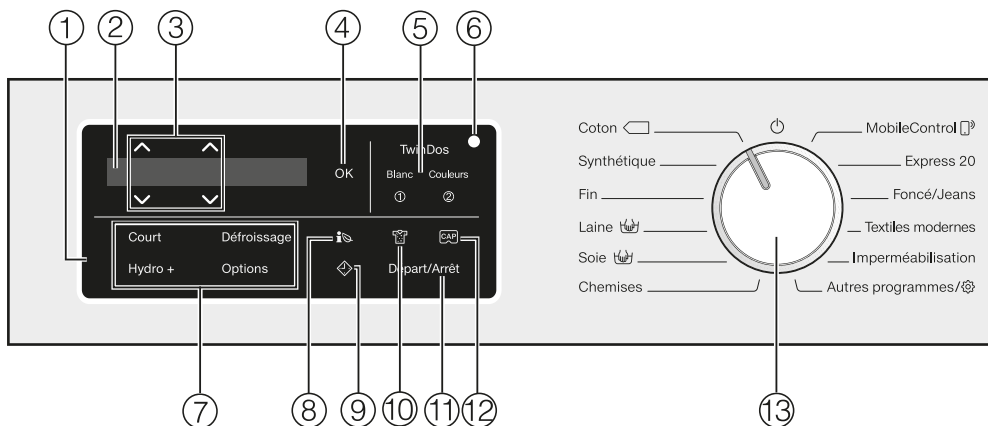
① ② ③ ④ ⑤ ⑥

OK

TwinDos
Blanc Couleurs
① ②

Court Défroissage
Hydro + Options

Départ/Arrêt

Coton
Synthétique
Fin
Laine
Soie
Chemises

MobileControl
Express 20
Foncé/Jeans
Textiles modernes
Imperméabilisation
Autres programmes/

⑦ ⑧ ⑨ ⑩ ⑪ ⑫ ⑬